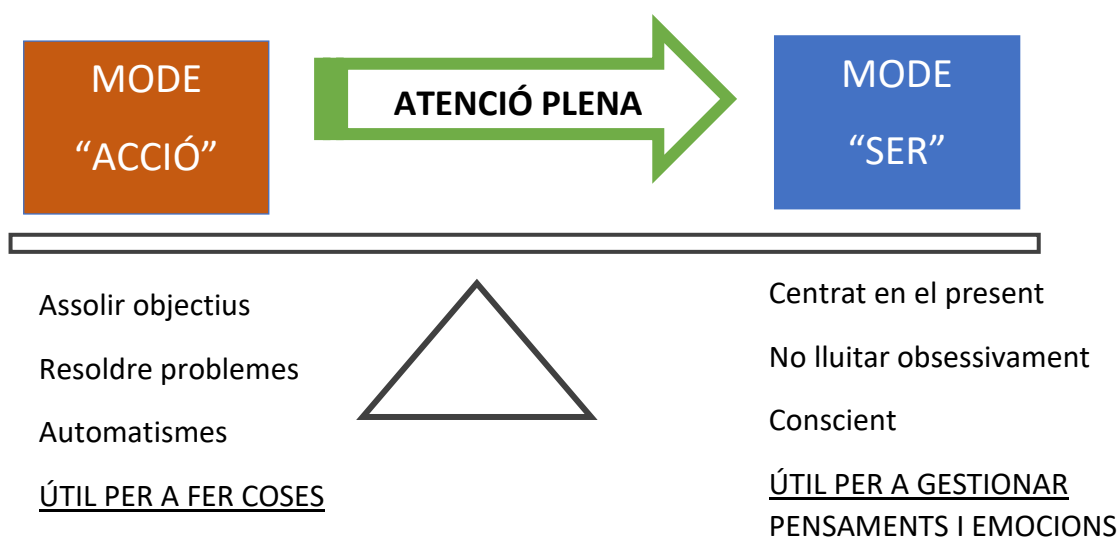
MODE
“ACCIÓ”

ATENCIÓ PLENA

MODE
“SER”

Assolir objectius

Resoldre problemes

Automatismes

ÚTIL PER A FER COSES

Centrat en el present

No lluitar obsessivament

Conscient

ÚTIL PER A GESTIONAR PENSAMENTS I EMOCIONS